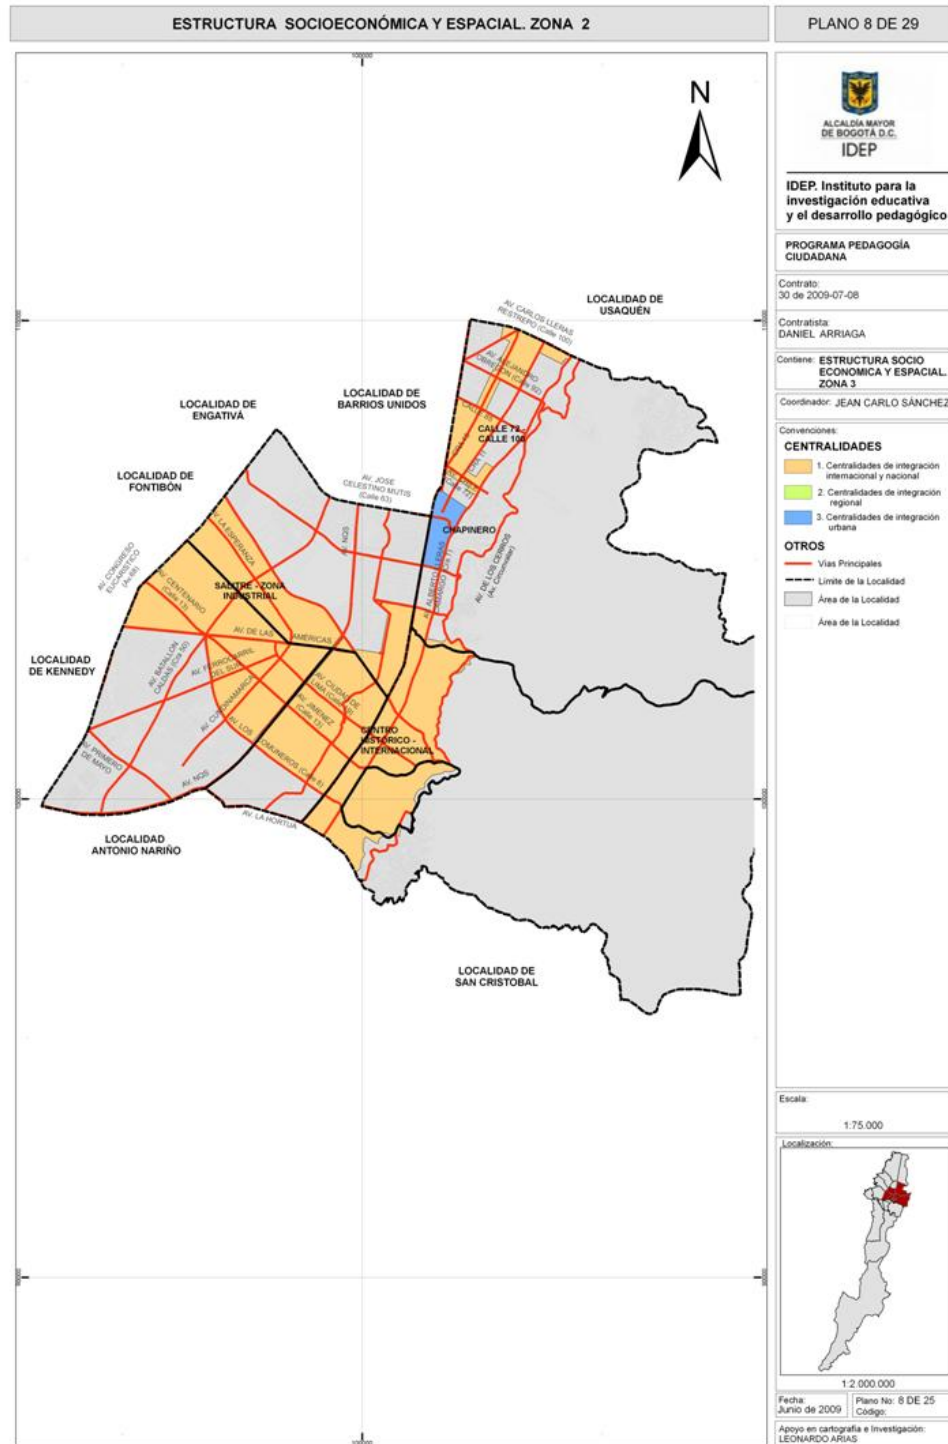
ESTRUCTURA SOCIOECONÓMICA Y ESPACIAL. ZONA 2

PLANO 8 DE 29

N

LOCALIDAD DE USAQUÉN

AV. CARLOS LLERAS RESTREPO (Calle 100)

AV. ALEJANDRO OBREGON (Calle 92)

LOCALIDAD DE BARRIOS UNIDOS

LOCALIDAD DE ENGATIVÁ

CALLE 72 - CALLE 100

LOCALIDAD DE FONTIBÓN

AV. JOSE CELESTINO MUTIS (Calle 63)

CHAPINERO

AV. CONGRESO EUCARISTICO (Av.68)

AV. LA ESPERANZA

AV. NQS

AV. CENTENARIO (Calle 13)

SALITRE - ZONA INDUSTRIAL

AV. ALBERTO LLERAS CAMARGO (Cra 7)

AV. DE LOS CERROS (Av. Circunvalar)

AV. DE LAS AMERICAS

LOCALIDAD DE KENNEDY

AV. BATALLON CALDAS (Cra 50)

AV. FERROCARRIL DEL SUR

AV. CIUDAD DE LIMA (Calle 19)

AV. CUNDINAMARCA

AV. JIMENEZ (Calle 13)

CENTRO HISTÓRICO - INTERNACIONAL

AV. PRIMERO DE MAYO

AV. LOS COMUNEROS (Calle 6)

AV. NQS

AV. LA HORTUA

LOCALIDAD ANTONIO NARIÑO

LOCALIDAD DE SAN CRISTOBAL

ALCALDÍA MAYOR DE BOGOTÁ D.C.
IDEP

IDEP. Instituto para la investigación educativa y el desarrollo pedagógico

PROGRAMA PEDAGOGÍA CIUDADANA

Contrato:
30 de 2009-07-08

Contratista:
DANIEL ARRIAGA

Contiene: ESTRUCTURA SOCIO ECONOMICA Y ESPACIAL. ZONA 3

Coordinador: JEAN CARLO SÁNCHEZ

Convenciones:

CENTRALIDADES

1. Centralidades de integración internacional y nacional

2. Centralidades de integración regional

3. Centralidades de integración urbana

OTROS

Vías Principales

Límite de la Localidad

Área de la Localidad

Área de la Localidad

Escala:

1:75.000

Localización:

1:2.000.000

Fecha:
Junio de 2009

Plano No: 8 DE 25
Código:

Apoyo en cartografía e Investigación:
LEONARDO ARIAS